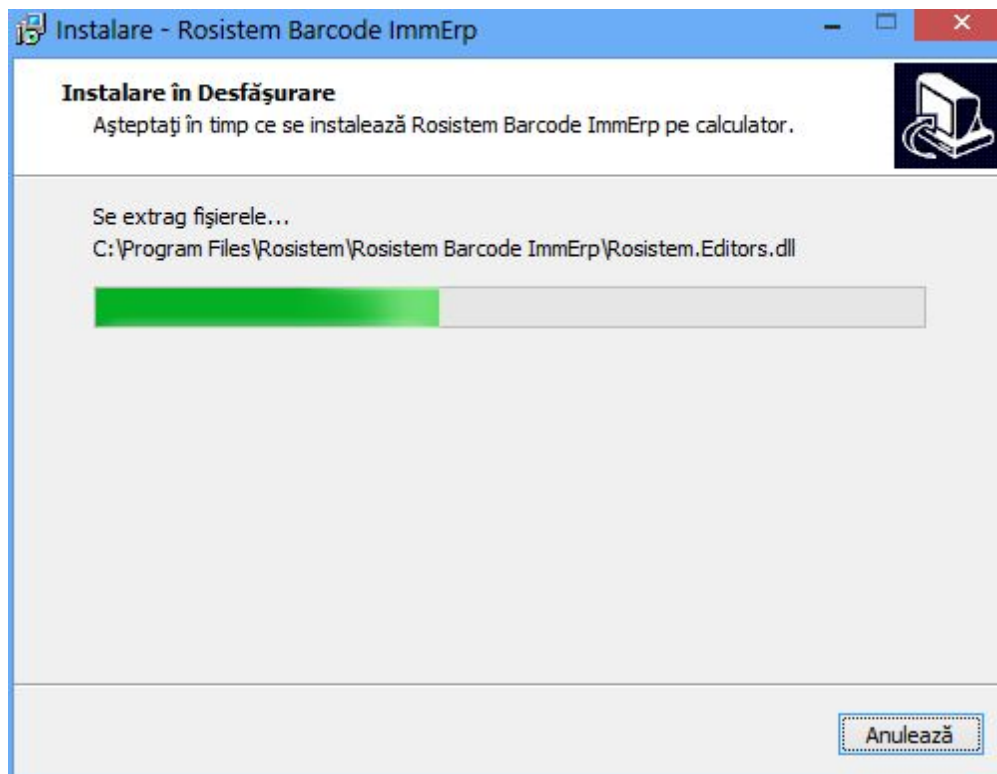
Instalare - Rosistem Barcode ImmErp

Instalare în Desfăşurare
Aşteptaţi în timp ce se instalează Rosistem Barcode ImmErp pe calculator.

Se extrag fişierele...
C:\Program Files\Rosistem\Rosistem Barcode ImmErp\Rosistem.Editors.dll

Anulează